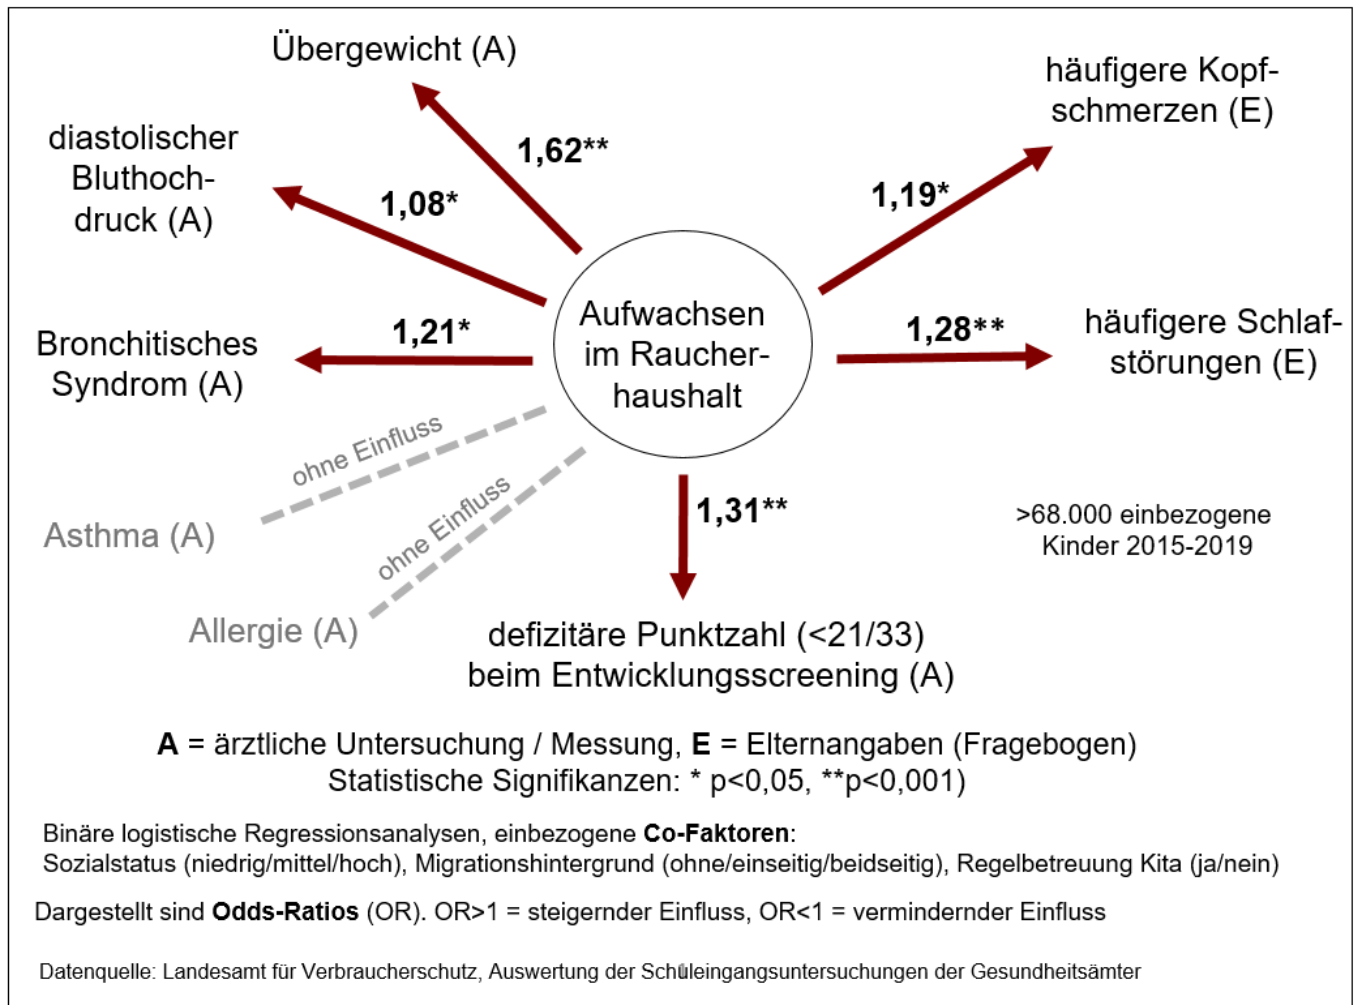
Übergewicht (A)

1,62**

diastolischer Bluthochdruck (A)

1,08*

häufigere Kopfschmerzen (E)

1,19*

Bronchitisches Syndrom (A)

1,21*

Aufwachsen im Raucherhaushalt

1,28**

häufigere Schlafstörungen (E)

ohne Einfluss

Asthma (A)

ohne Einfluss

Allergie (A)

1,31**

>68.000 einbezogene Kinder 2015-2019

defizitäre Punktzahl (<21/33) beim Entwicklungsscreening (A)

**A** = ärztliche Untersuchung / Messung, **E** = Elternangaben (Fragebogen)
Statistische Signifikanzen: * p<0,05, **p<0,001

Binäre logistische Regressionsanalysen, einbezogene **Co-Faktoren**:
Sozialstatus (niedrig/mittel/hoch), Migrationshintergrund (ohne/einseitig/beidseitig), Regelbetreuung Kita (ja/nein)

Dargestellt sind **Odds-Ratios** (OR). OR>1 = steigernder Einfluss, OR<1 = vermindernder Einfluss

Datenquelle: Landesamt für Verbraucherschutz, Auswertung der Schuleingangsuntersuchungen der Gesundheitsämter